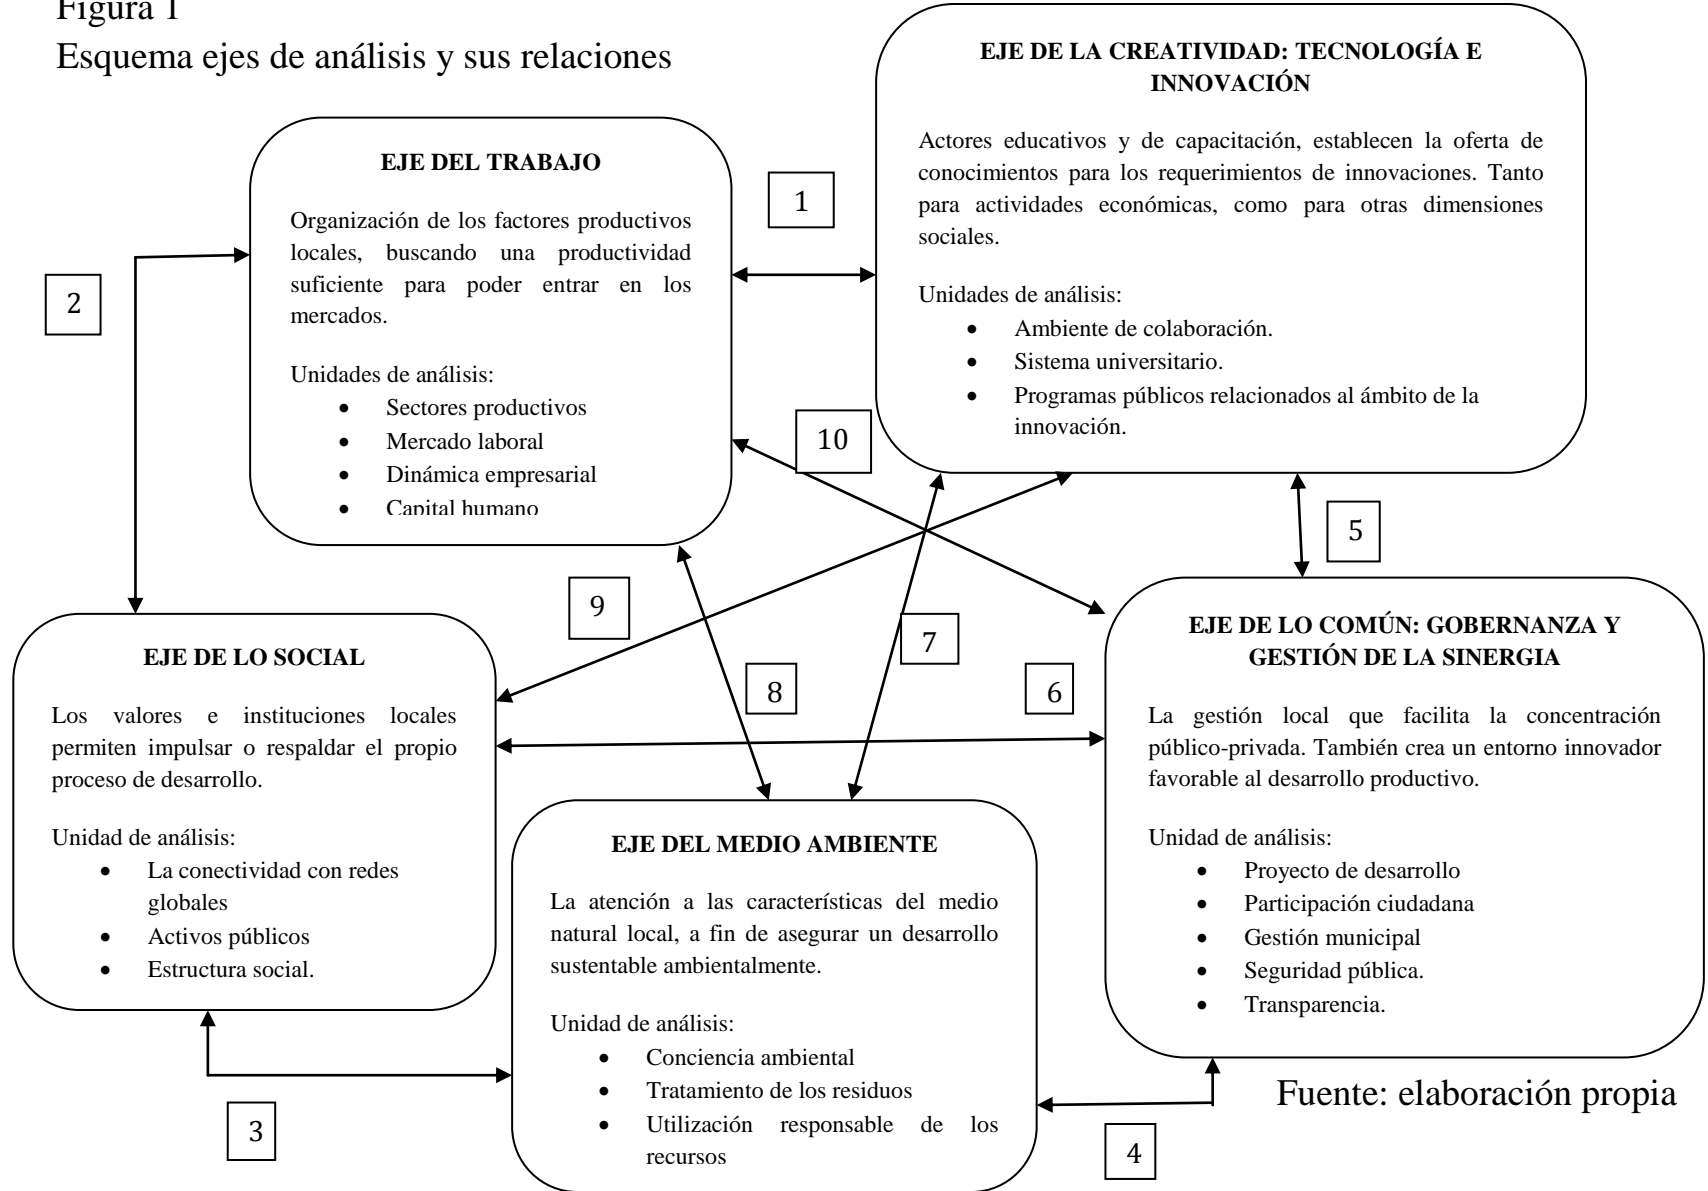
Figura 1
Esquema ejes de análisis y sus relaciones

EJE DEL TRABAJO

Organización de los factores productivos locales, buscando una productividad suficiente para poder entrar en los mercados.

Unidades de análisis:
- Sectores productivos
- Mercado laboral
- Dinámica empresarial
- Capital humano

1

EJE DE LA CREATIVIDAD: TECNOLOGÍA E INNOVACIÓN

Actores educativos y de capacitación, establecen la oferta de conocimientos para los requerimientos de innovaciones. Tanto para actividades económicas, como para otras dimensiones sociales.

Unidades de análisis:
- Ambiente de colaboración.
- Sistema universitario.
- Programas públicos relacionados al ámbito de la innovación.

2

10

5

9

7

EJE DE LO SOCIAL

Los valores e instituciones locales permiten impulsar o respaldar el propio proceso de desarrollo.

Unidad de análisis:
- La conectividad con redes globales
- Activos públicos
- Estructura social.

8

6

EJE DE LO COMÚN: GOBERNANZA Y GESTIÓN DE LA SINERGIA

La gestión local que facilita la concentración público-privada. También crea un entorno innovador favorable al desarrollo productivo.

Unidad de análisis:
- Proyecto de desarrollo
- Participación ciudadana
- Gestión municipal
- Seguridad pública.
- Transparencia.

EJE DEL MEDIO AMBIENTE

La atención a las características del medio natural local, a fin de asegurar un desarrollo sustentable ambientalmente.

Unidad de análisis:
- Conciencia ambiental
- Tratamiento de los residuos
- Utilización responsable de los recursos

3

4

Fuente: elaboración propia